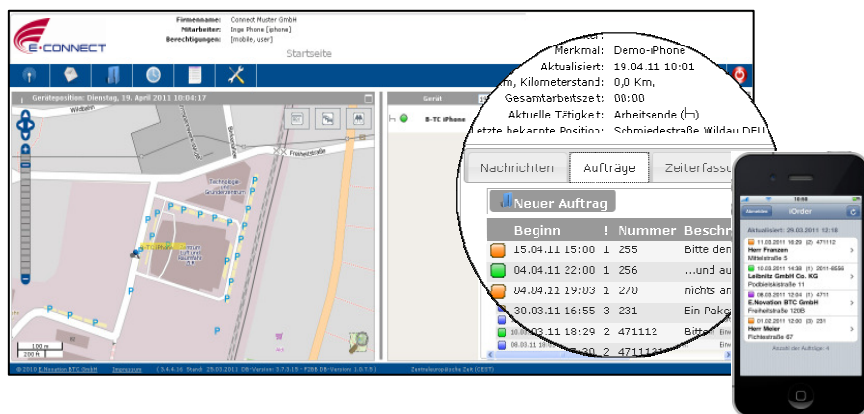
E-CONNECT

Firmenname: Connect Muster GmbH
Mitarbeiter: Inge Phone [iphone]
Berechtigungen: [mobile, user]

Startseite

Geräteposition: Dienstag, 19. April 2011 10:04:17

Wildbahn

Freiheitstraße

Gerät

B-TC iPhone

Merkmal: Demo-iPhone
Aktualisiert: 19.04.11 10:01
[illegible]m, Kilometerstand: 0,0 Km,
Gesamtarbeitszeit: 00:00
Aktuelle Tätigkeit: Arbeitsende
Letzte bekannte Position: Schmiedestraße Wildau DEU

Nachrichten | Aufträge | Zeiterfass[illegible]

Neuer Auftrag

| Beginn | ! | Nummer | Beschr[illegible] |
|---|---|---|---|
| 15.04.11 15:00 | 1 | 255 | Bitte den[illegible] |
| 04.04.11 22:00 | 1 | 256 | ...und au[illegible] |
| 04.04.11 19:03 | 1 | 270 | nichts an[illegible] |
| 30.03.11 16:55 | 3 | 231 | Ein Poke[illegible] |
| 10.03.11 18:29 | 2 | 471112 | Bitte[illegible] |
| 08.03.11 18:30 | 2 | 4711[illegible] | |

Aktualisieren iOrder

Aktualisiert: 29.03.2011 12:18

11.03.2011 (2) 471112
Herr Franzen
Mittelstraße 5

10.03.2011 14:38 (1) 2011-6556
Leibnitz GmbH Co. KG
Podbielskistraße 11

08.03.2011 (1) 4711
E.Novation BTC GmbH
Freiheitsstraße 120B

01.03.2011 12:00 (1) 4712
Herr Meier
Fichtestraße 67

Anzahl der Aufträge: 4

100 m
200 ft

© 2010 E.Novation BTC GmbH Impressum | 3.4.6.16 Stand: 29.03.2011 DB-Version: 1.7.3.15 - F2B8 DB-Version: 1.0.7.5 | Zentraleuropäische Zeit (CEST)